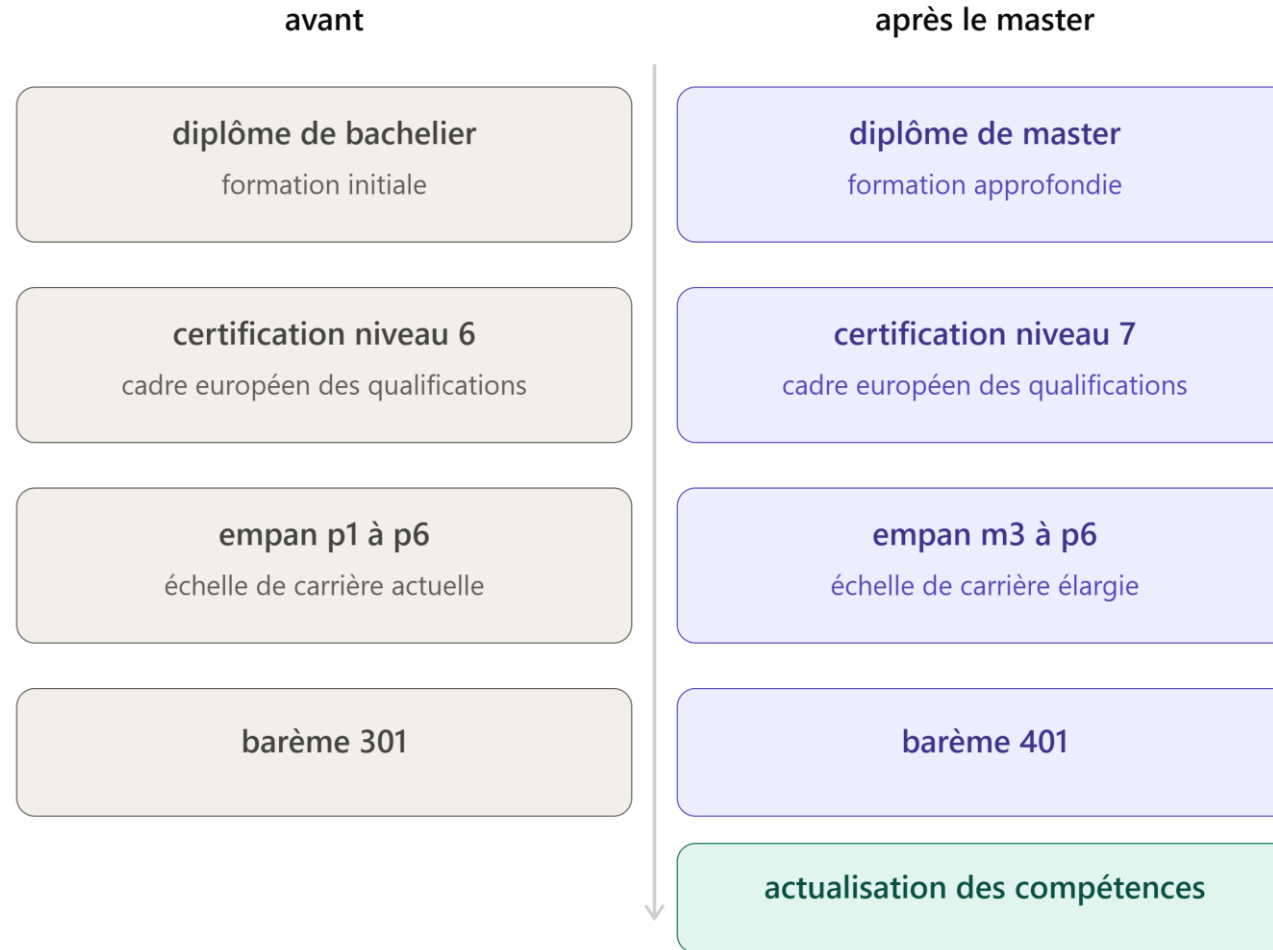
avant

après le master

diplôme de bachelier
formation initiale

diplôme de master
formation approfondie

certification niveau 6
cadre européen des qualifications

certification niveau 7
cadre européen des qualifications

empan p1 à p6
échelle de carrière actuelle

empan m3 à p6
échelle de carrière élargie

barème 301

barème 401

actualisation des compétences